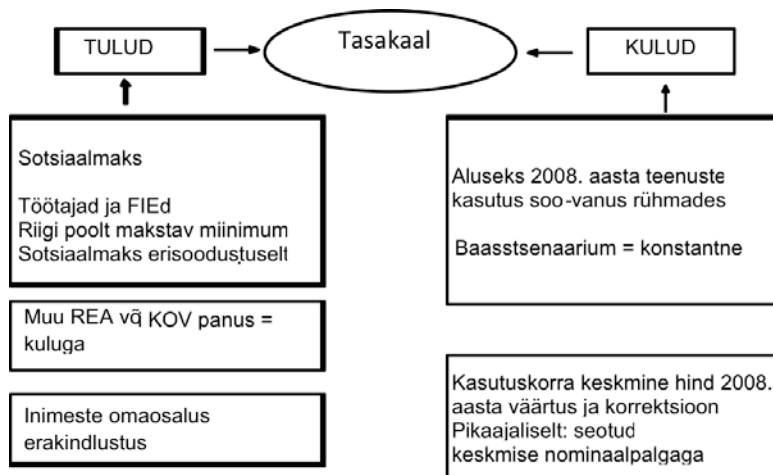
TULUD

Tasakaal

KULUD

Sotsiaalmaks

Töötajad ja FIEd
Riigi poolt makstav miinimum
Sotsiaalmaks erisoodustuselt

Muu REA vą KOV panus = kuluga

Inimeste omaosalus
erakindlustus

Aluseks 2008. aasta teenuste kasutus soo-vanus rühmades

Baasstsenaarium = konstantne

Kasutuskorra keskmine hind 2008. aasta väärtus ja korrektsioon
Pikaajaliselt: seotud keskmise nominaalpalgaga